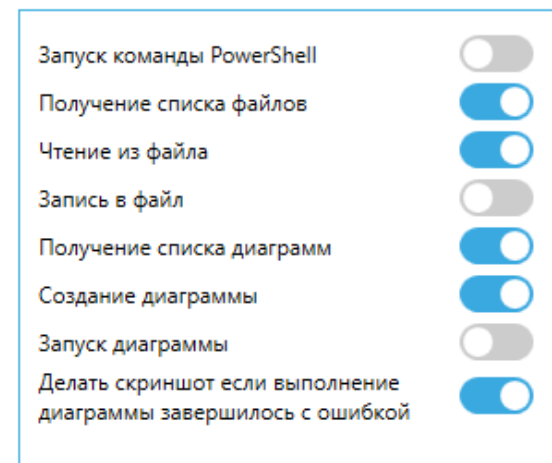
Запуск команды PowerShell
Получение списка файлов
Чтение из файла
Запись в файл
Получение списка диаграмм
Создание диаграммы
Запуск диаграммы
Делать скриншот если выполнение диаграммы завершилось с ошибкой